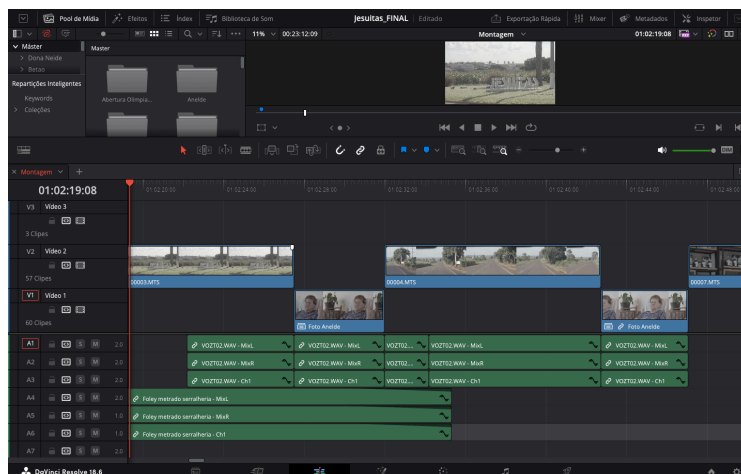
Pool de Mídia Efeitos Índex Biblioteca de Som Jesuitas_FINAL Editado Exportação Rápida Mixer Metadados Inspetor

11% 00:23:12:09 Montagem 01:02:19:08

Master
Dona Neide
Betas
Repartições Inteligentes
Keywords
Coleções

Master
Abertura Olimpia...
Anelde

Montagem +

01:02:19:08

01:02:20:00 01:02:24:00 01:02:28:00 01:02:32:00 01:02:36:00 01:02:40:00 01:02:44:00 01:02:48:00

V3 Vídeo 3
3 Clipes

V2 Vídeo 2
57 Clipes

V1 Vídeo 1
60 Clipes

00003.MTS
00004.MTS
00007.MTS
Foto Anelde
Foto Anelde

A1 S M 2.0
A2 S M 2.0
A3 S M 2.0
A4 S M 2.0
A5 S M 1.0
A6 S M 1.0
A7 S M 2.0

VOZT02.WAV - MixL
VOZT02.WAV - MixL
VOZT02...
VOZT02.WAV - MixL
VOZT02.WAV - MixL
VOZT02.WAV - MixR
VOZT02.WAV - MixR
VOZT02...
VOZT02.WAV - MixR
VOZT02.WAV - MixR
VOZT02.WAV - Ch1
VOZT02.WAV - Ch1
VOZT02...
VOZT02.WAV - Ch1
VOZT02.WAV - Ch1

Foley metrado serralheria - MixL
Foley metrado serralheria - MixR
Foley metrado serralheria - Ch1

DaVinci Resolve 18.6